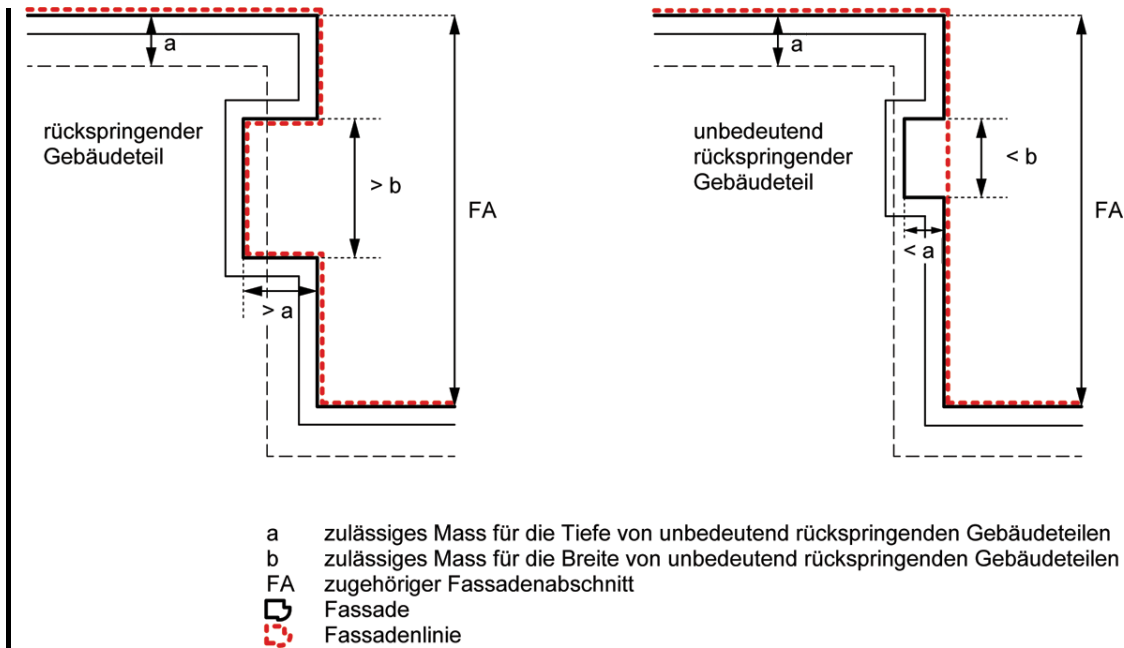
a

rückspringender Gebäudeteil

> b

FA

> a

a

unbedeutend rückspringender Gebäudeteil

< b

FA

< a

a zulässiges Mass für die Tiefe von unbedeutend rückspringenden Gebäudeteilen
b zulässiges Mass für die Breite von unbedeutend rückspringenden Gebäudeteilen
FA zugehöriger Fassadenabschnitt
Fassade
Fassadenlinie